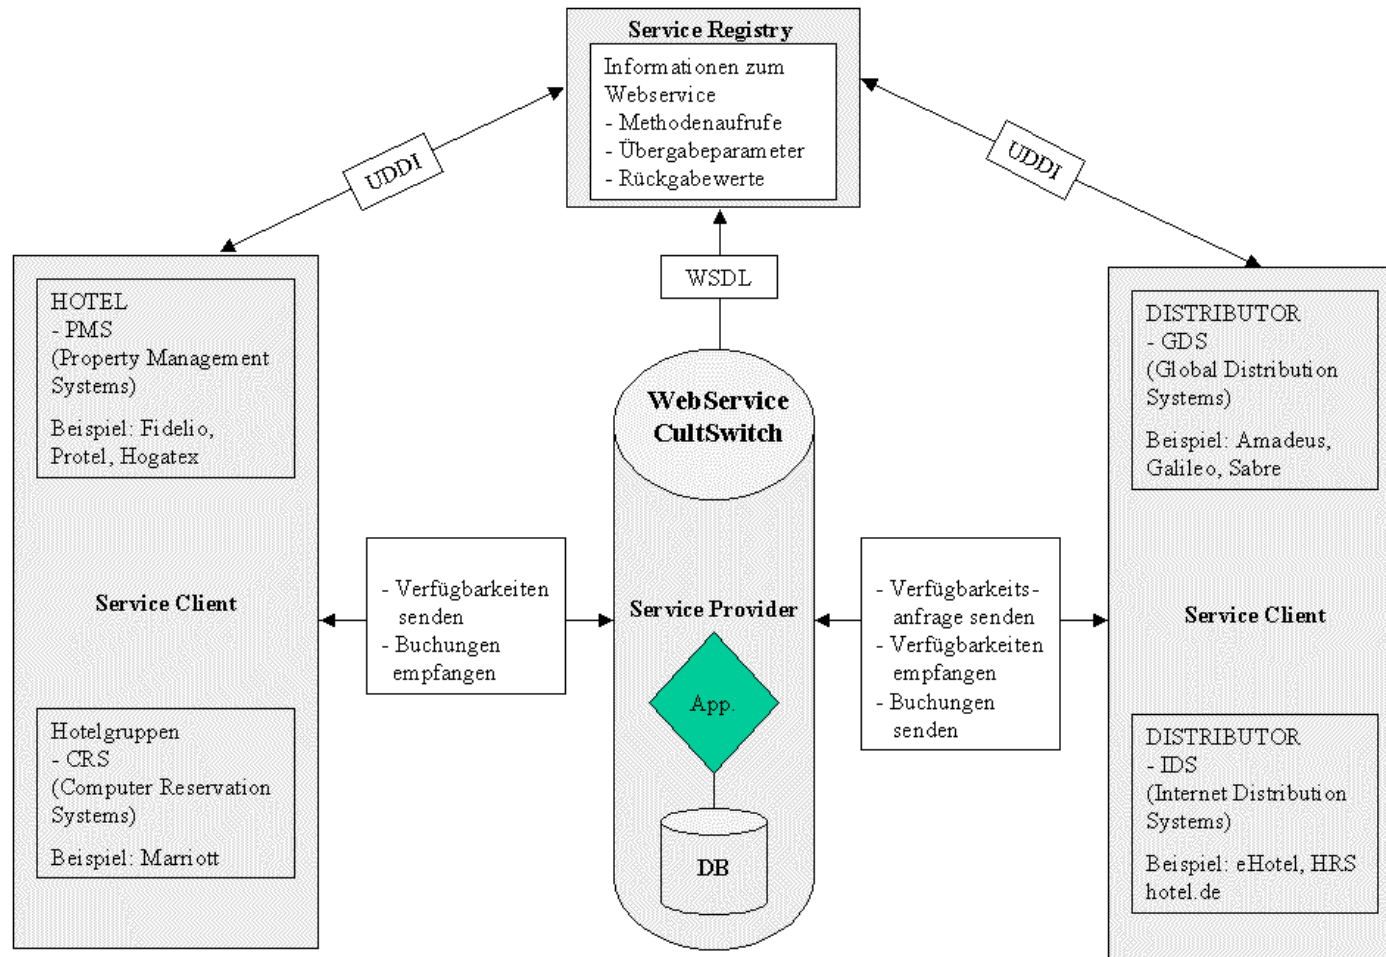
Service Registry

Informationen zum Webservice
- Methodenaufrufe
- Übergabeparameter
- Rückgabewerte

UDDI

UDDI

WSDL

HOTEL
- PMS
(Property Management Systems)

Beispiel: Fidelio, Protel, Hogatex

Service Client

Hotelgruppen
- CRS
(Computer Reservation Systems)

Beispiel: Marriott

- Verfügbarkeiten senden
- Buchungen empfangen

WebService CultSwitch

Service Provider

App.

DB

- Verfügbarkeitsanfrage senden
- Verfügbarkeiten empfangen
- Buchungen senden

DISTRIBUTOR
- GDS
(Global Distribution Systems)

Beispiel: Amadeus, Galileo, Sabre

Service Client

DISTRIBUTOR
- IDS
(Internet Distribution Systems)

Beispiel: eHotel, HRS hotel.de